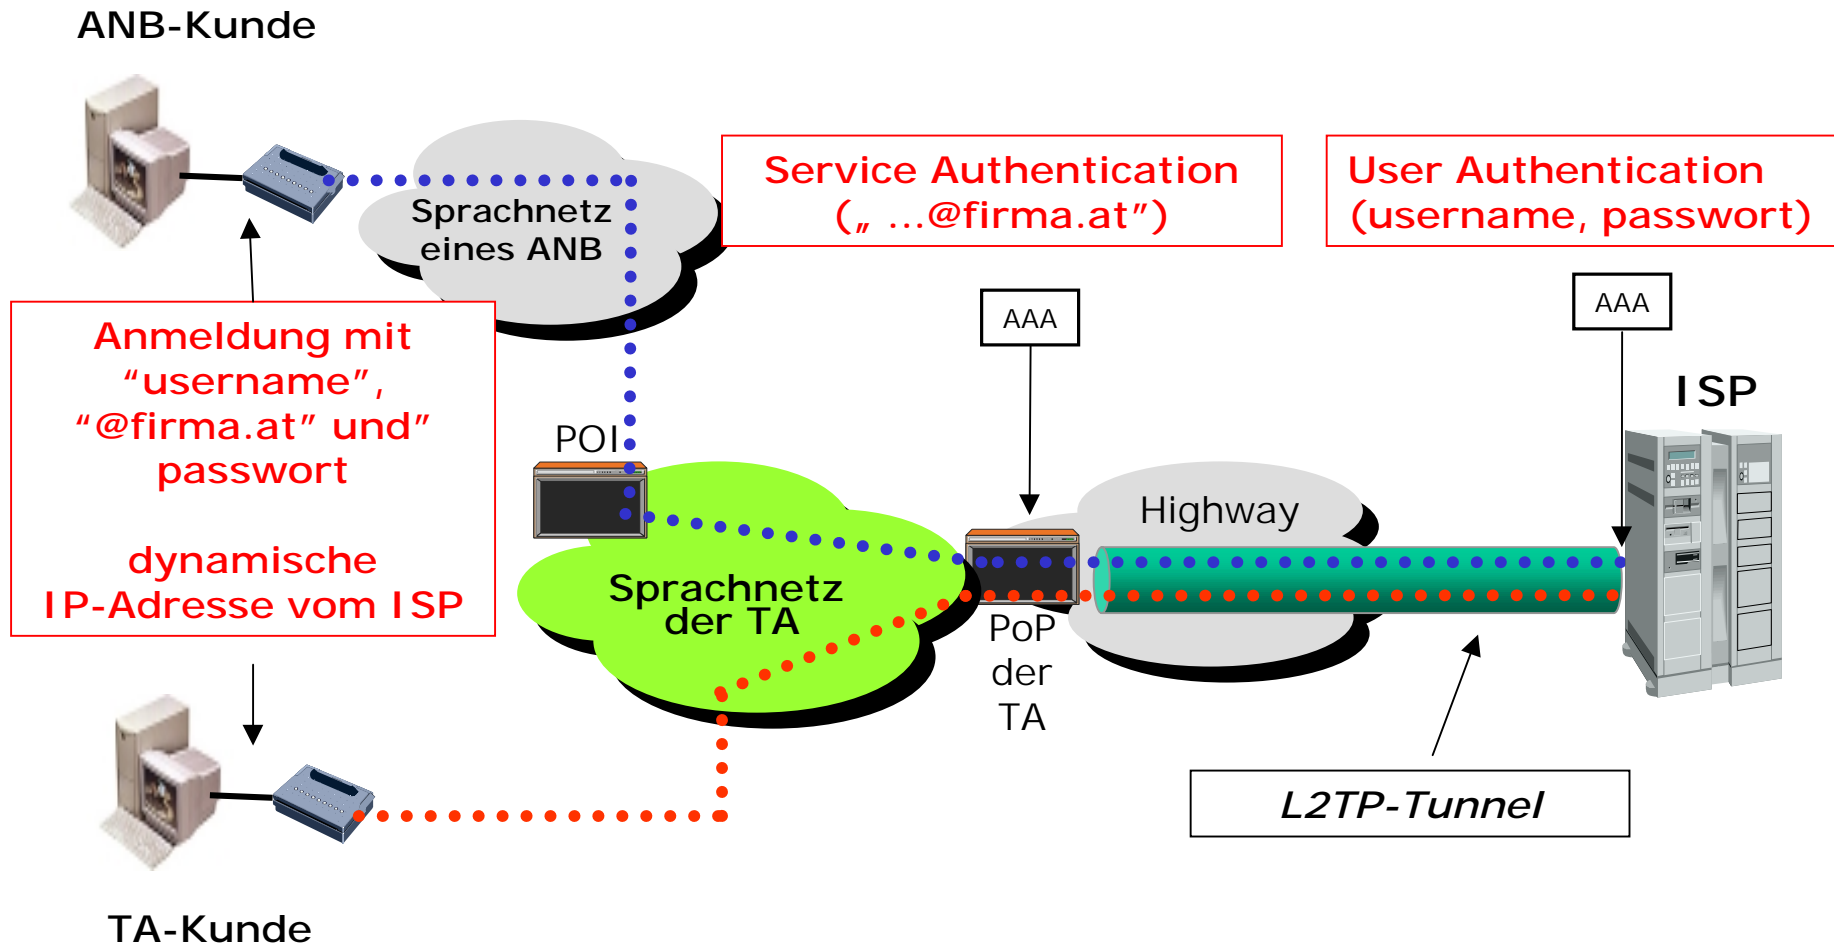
ANB-Kunde

Sprachnetz eines ANB

Service Authentication („ …@firma.at”)

User Authentication (username, passwort)

AAA

AAA

ISP

Anmeldung mit “username”, “@firma.at” und” passwort

dynamische IP-Adresse vom ISP

POI

Sprachnetz der TA

Highway

PoP der TA

L2TP-Tunnel

TA-Kunde